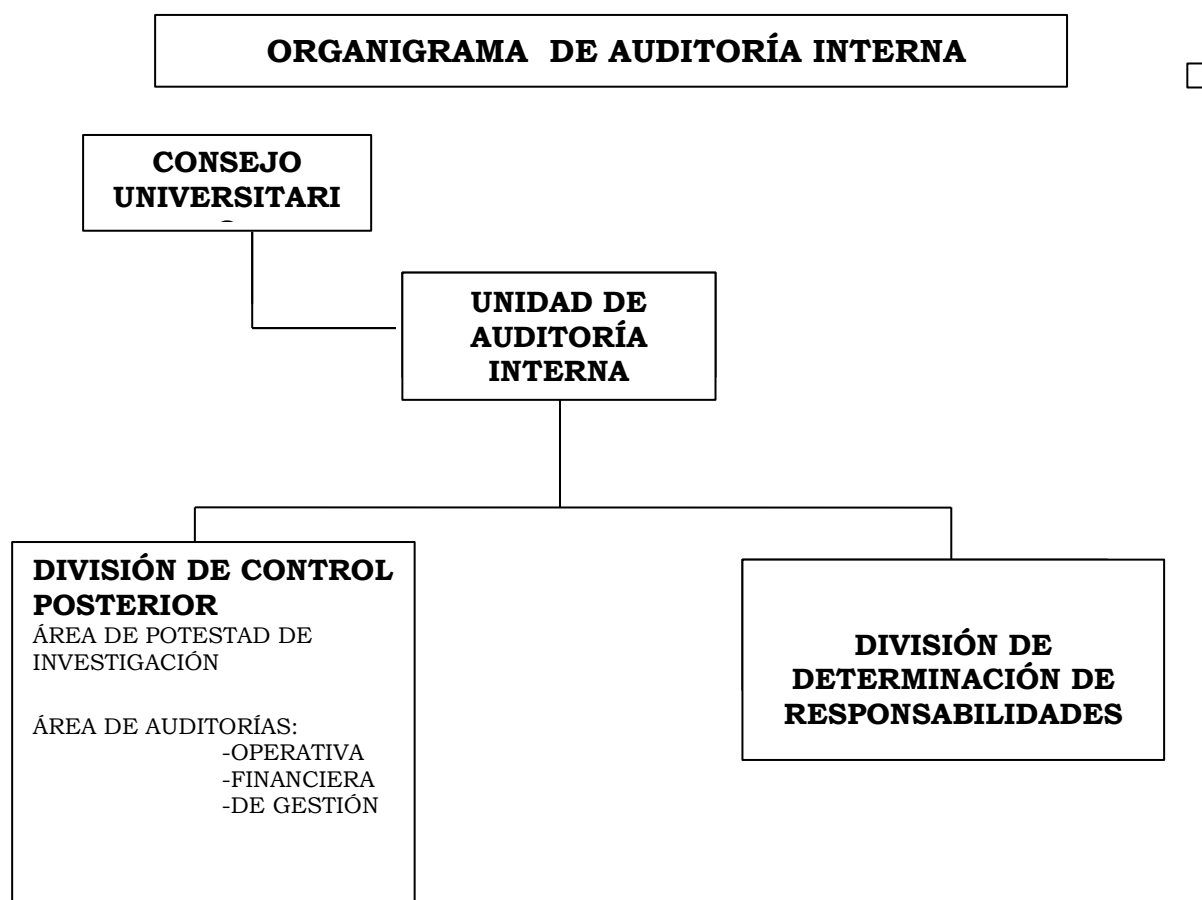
ORGANIGRAMA DE AUDITORÍA INTERNA

CONSEJO UNIVERSITARI

UNIDAD DE AUDITORÍA INTERNA

DIVISIÓN DE CONTROL POSTERIOR
ÁREA DE POTESTAD DE INVESTIGACIÓN

ÁREA DE AUDITORÍAS:
-OPERATIVA
-FINANCIERA
-DE GESTIÓN

DIVISIÓN DE DETERMINACIÓN DE RESPONSABILIDADES